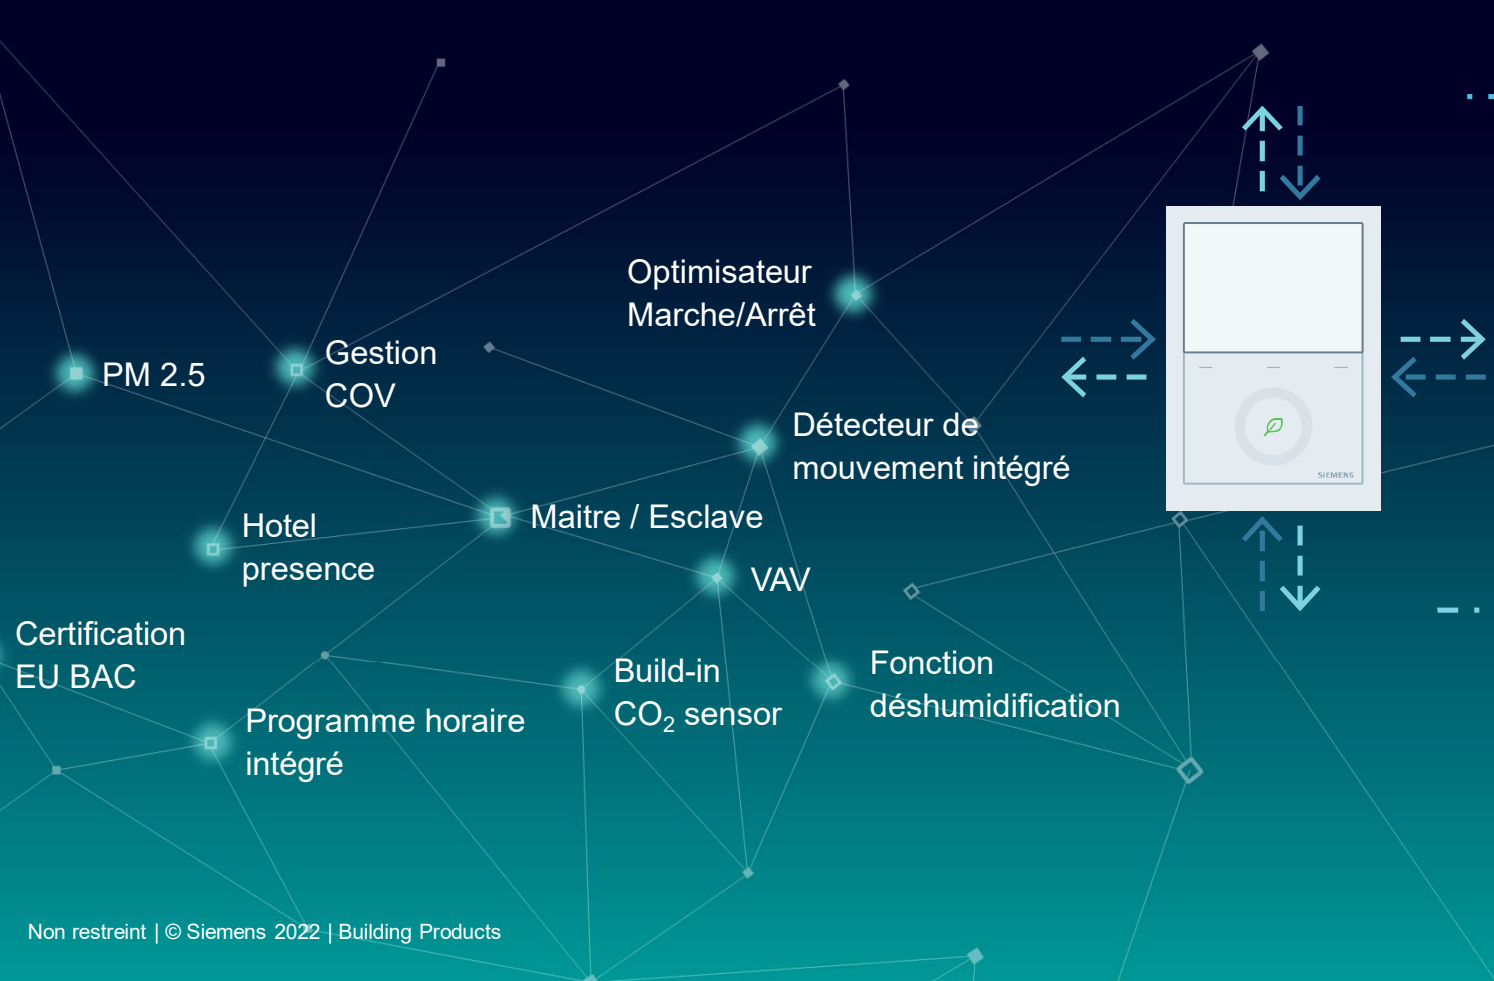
Optimisateur Marche/Arrêt

PM 2.5

Gestion COV

Détecteur de mouvement intégré

Hotel presence

Maitre / Esclave

VAV

Certification EU BAC

Build-in $CO_2$ sensor

Fonction déshumidification

Programme horaire intégré

SIEMENS

Non restreint | © Siemens 2022 | Building Products